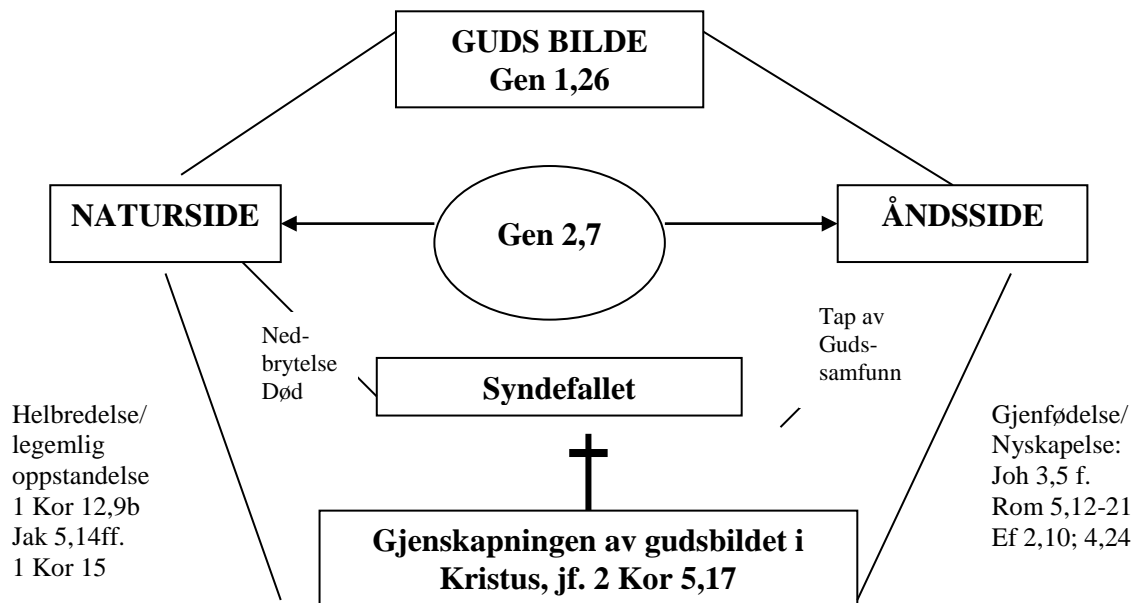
GUDS BILDE
Gen 1,26

NATURSIDE

Gen 2,7

ÅNDSSIDE

Ned-brytelse
Død

Tap av Guds-samfunn

Syndefallet

Helbredelse/
legemlig
oppstandelse
1 Kor 12,9b
Jak 5,14ff.
1 Kor 15

Gjenfødelse/
Nyskapelse:
Joh 3,5 f.
Rom 5,12-21
Ef 2,10; 4,24

Gjenskapningen av gudsbildet i Kristus, jf. 2 Kor 5,17